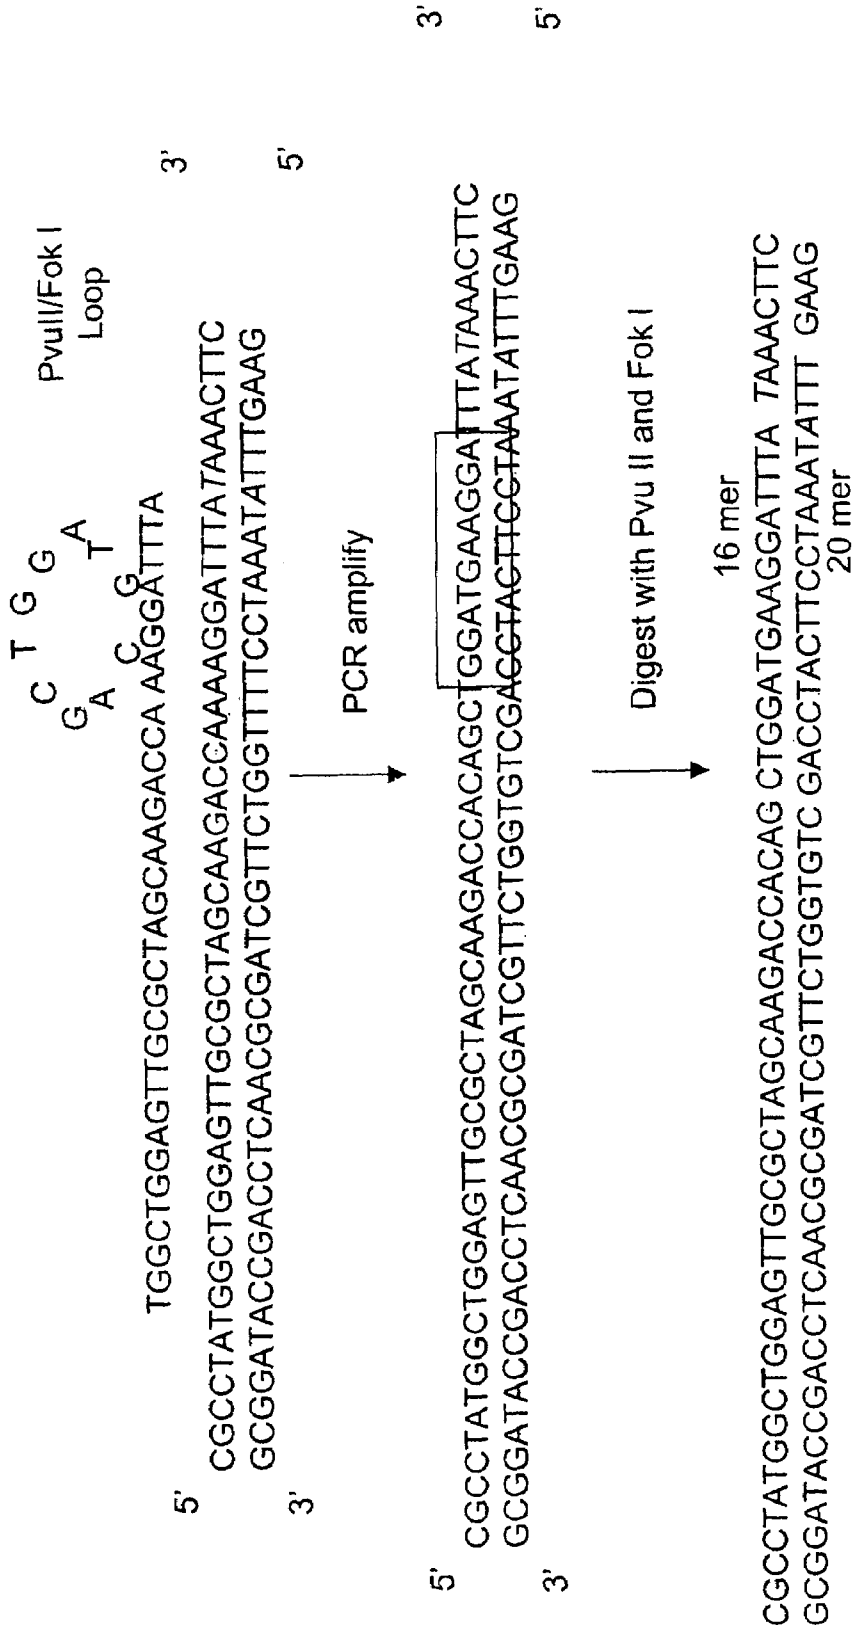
TGGCTGGAGTTGCGCTAGCAAGACCA AAGGATTTA

C T G G
G A C G T A

PvuII/Fok I
Loop

5' CGCCTATGGCTGGAGTTGCGCTAGCAAGACCAAAAGGATTTATAAACTTC 3'
3' GCGGATACCGACCTCAACGCGATCGTTCTGGTTTTCCTAAATATTTGAAG 5'

PCR amplify

5' CGCCTATGGCTGGAGTTGCGCTAGCAAGACCACAGCTGGATGAAGGATTTATAAACTTC 3'
3' GCGGATACCGACCTCAACGCGATCGTTCTGGTGTCGACCTACTTCCTAAATATTTGAAG 5'

Digest with Pvu II and Fok I

16 mer
CGCCTATGGCTGGAGTTGCGCTAGCAAGACCACAG CTGGATGAAGGATTTA TAAACTTC
GCGGATACCGACCTCAACGCGATCGTTCTGGTGTC GACCTACTTCCTAAATATTT GAAG
20 mer